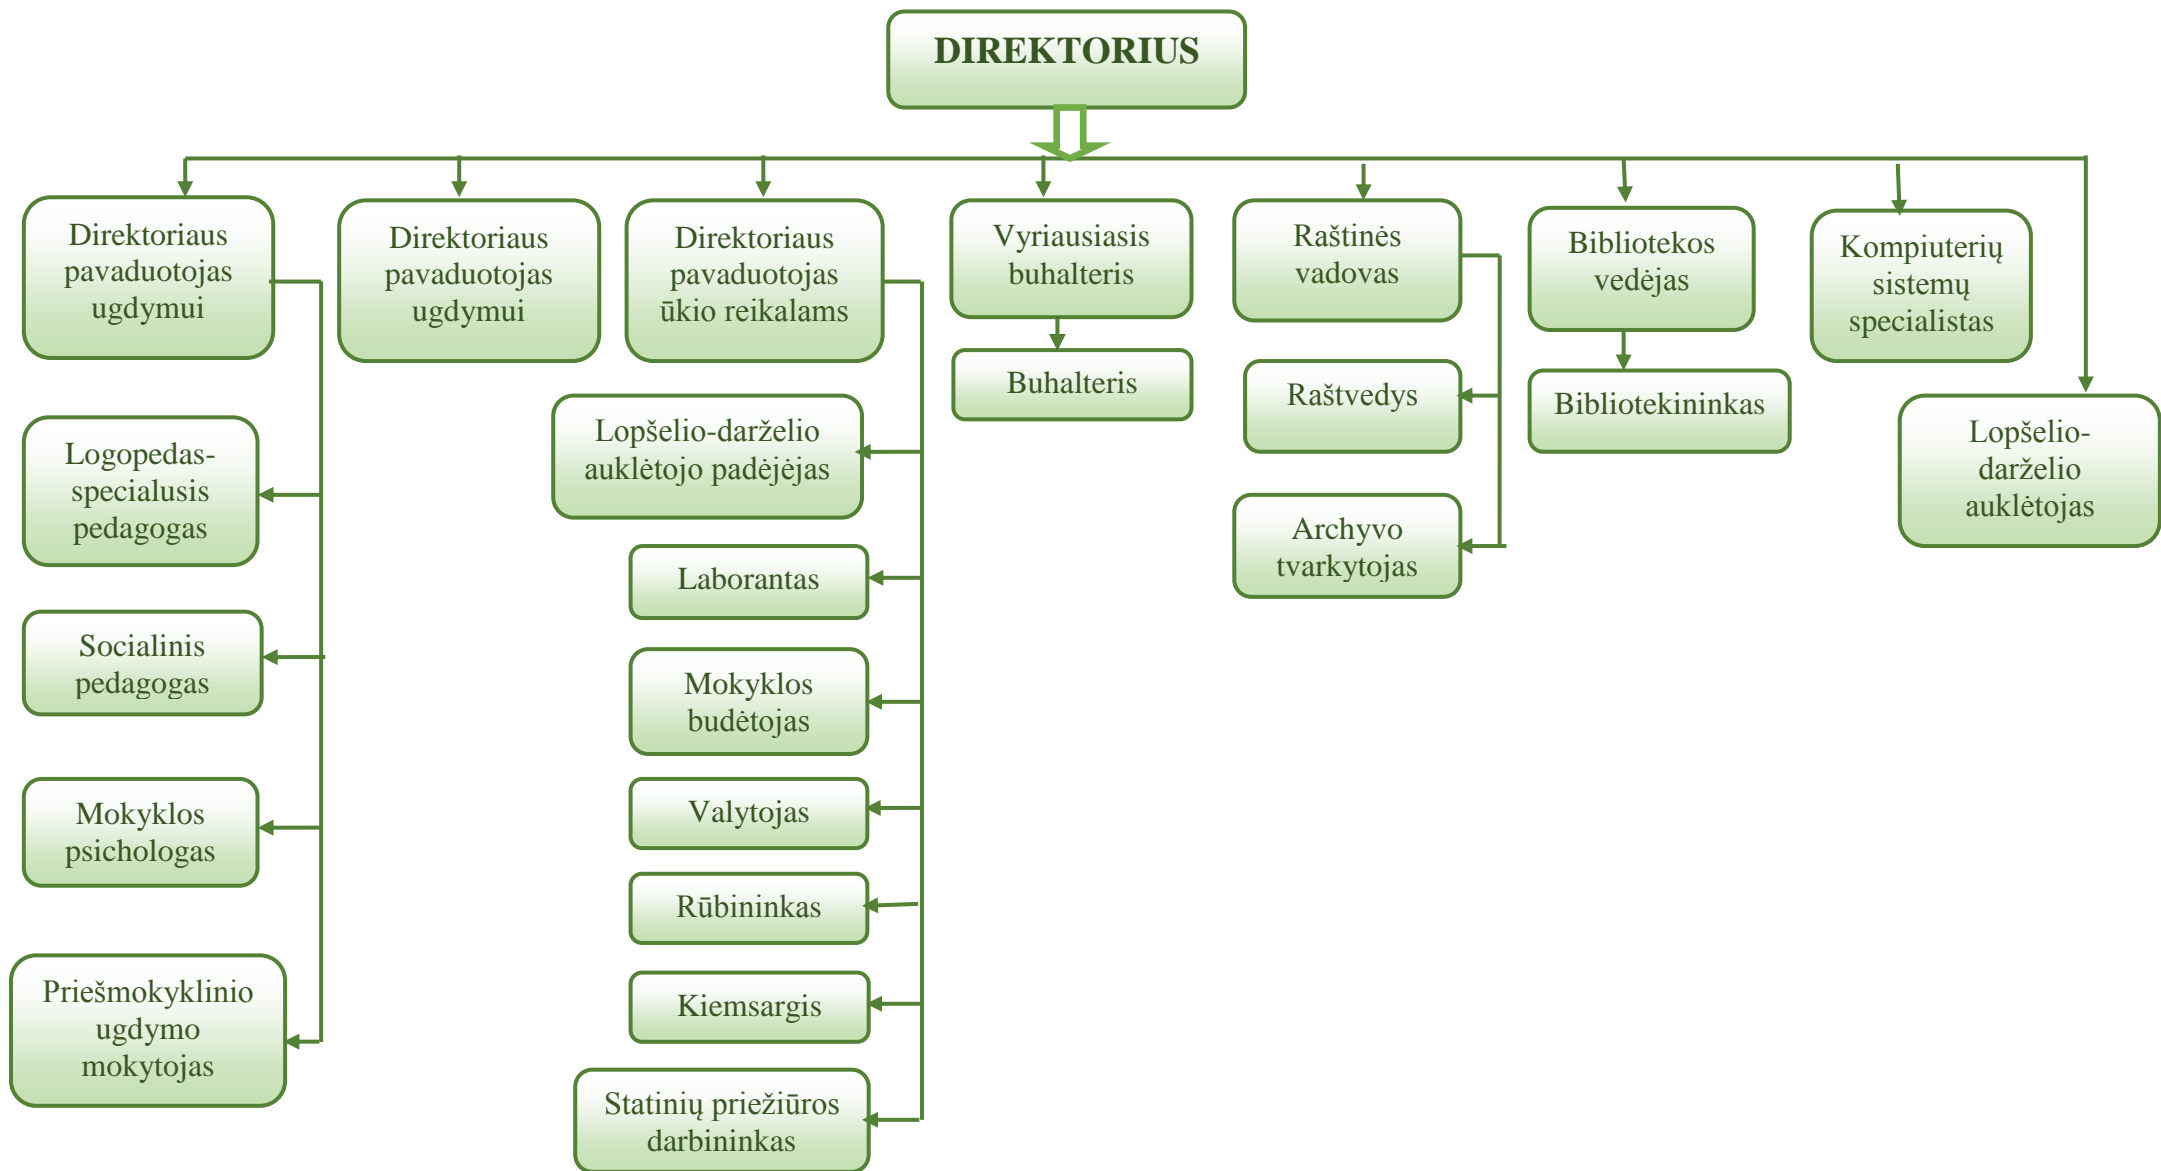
DIREKTORIUS

Direktoriaus pavaduotojas ugdymui

Logopedas-specialusis pedagogas

Socialinis pedagogas

Mokyklos psichologas

Priešmokyklinio ugdymo mokytojas

Direktoriaus pavaduotojas ugdymui

Direktoriaus pavaduotojas ūkio reikalams

Lopšelio-darželio auklėtojo padėjėjas

Laborantas

Mokyklos budėtojas

Valytojas

Rūbininkas

Kiemsargis

Statinių priežiūros darbininkas

Vyriausiasis buhalteris

Buhalteris

Raštinės vadovas

Raštvedys

Archyvo tvarkytojas

Bibliotekos vedėjas

Bibliotekininkas

Kompiuterių sistemų specialistas

Lopšelio-darželio auklėtojas